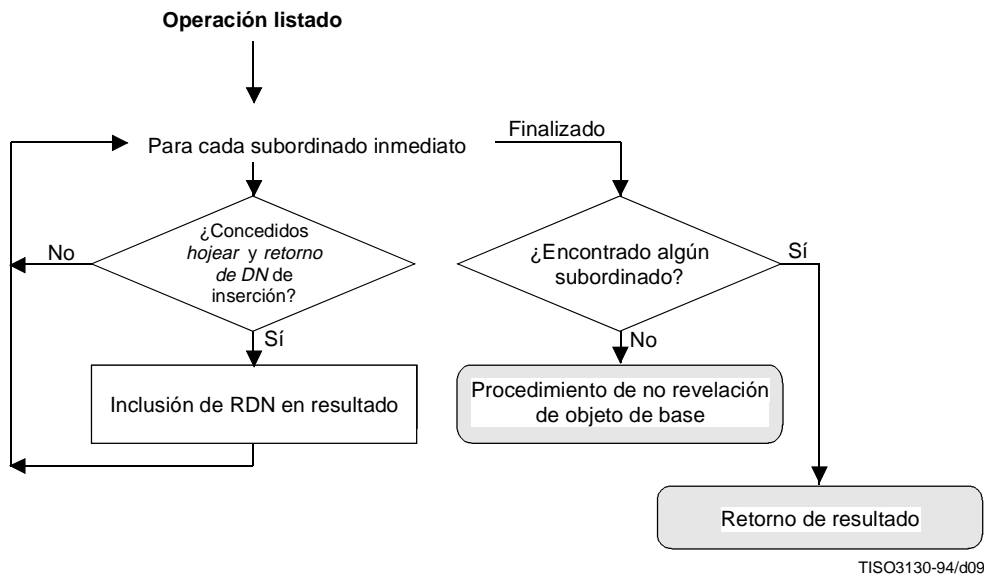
Operación listado

Para cada subordinado inmediato

Finalizado

¿Concedidos *hojear* y *retorno de DN* de inserción?

No

Sí

Inclusión de RDN en resultado

¿Encontrado algún subordinado?

Sí

No

Procedimiento de no revelación de objeto de base

Retorno de resultado

TISO3130-94/d09